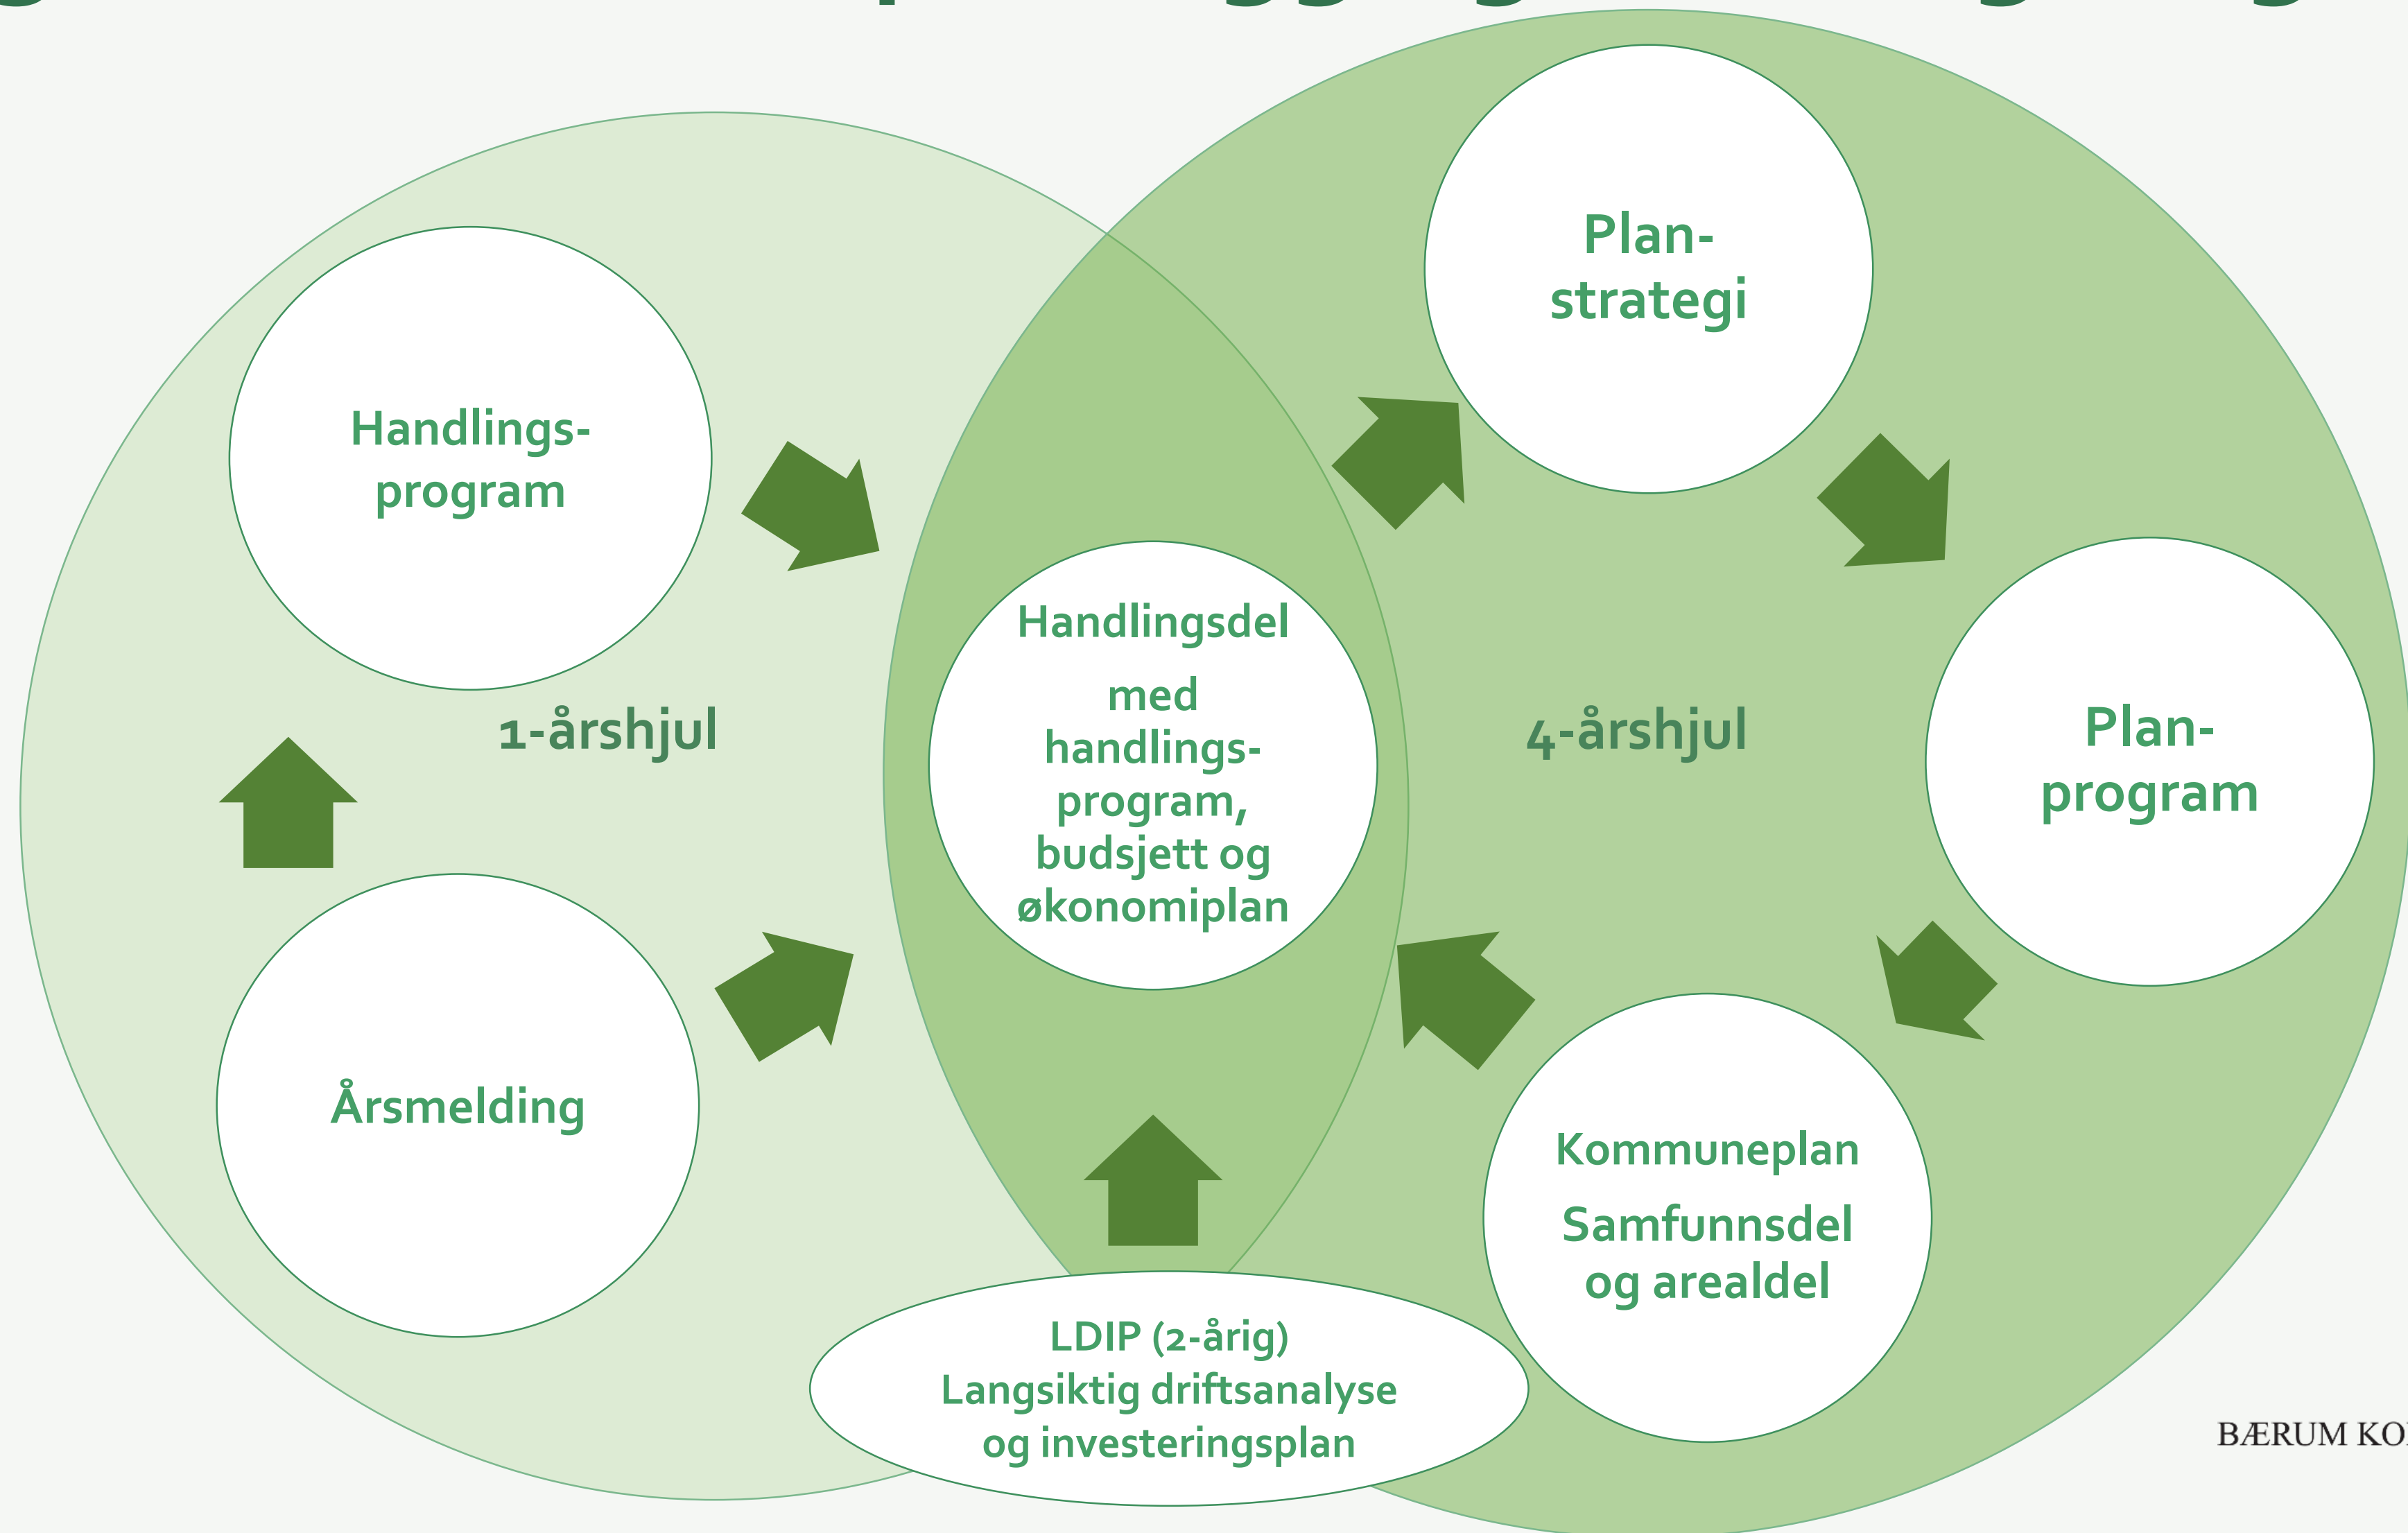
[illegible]

Handlings-program

1-årshjul

Årsmelding

Handlingsdel med handlings-program, budsjett og økonomiplan

LDIP (2-årig) Langsiktig driftsanalyse og investeringsplan

Plan-strategi

4-årshjul

Plan-program

Kommuneplan

Samfunnsdel og arealdel

BÆRUM KO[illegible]